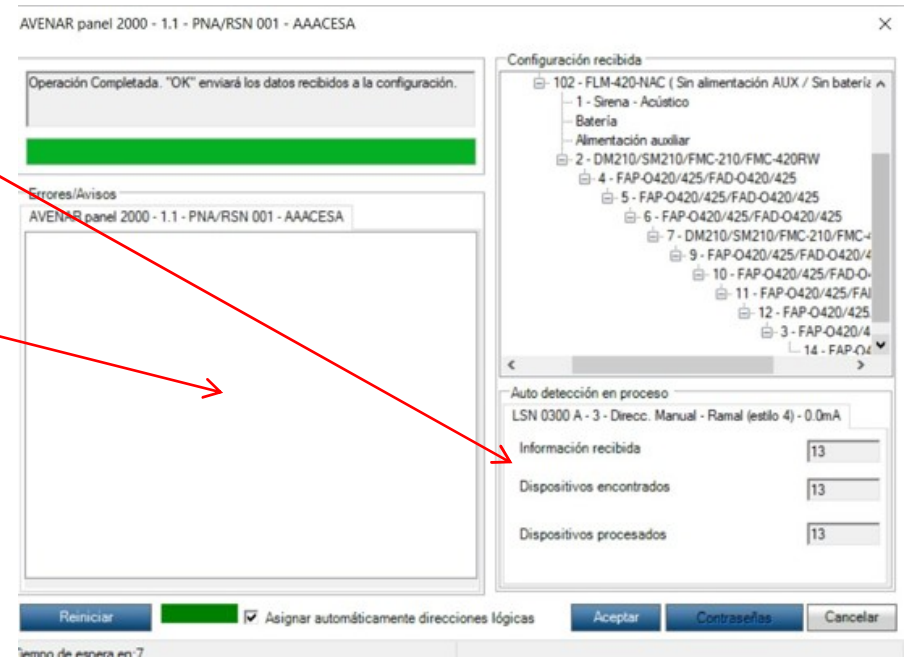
AVENAR panel 2000 - 1.1 - PNA/RSN 001 - AAACESA

×

Operación Completada. "OK" enviará los datos recibidos a la configuración.

Errores/Avisos

AVENAR panel 2000 - 1.1 - PNA/RSN 001 - AAACESA

Configuración recibida

102 - FLM-420-NAC ( Sin alimentación AUX / Sin batería

1 - Sirena - Acústico

Batería

Alimentación auxiliar

2 - DM210/SM210/FMC-210/FMC-420RW

4 - FAP-O420/425/FAD-O420/425

5 - FAP-O420/425/FAD-O420/425

6 - FAP-O420/425/FAD-O420/425

7 - DM210/SM210/FMC-210/FMC-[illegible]

9 - FAP-O420/425/FAD-O420/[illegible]

10 - FAP-O420/425/FAD-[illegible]

11 - FAP-O420/425/FA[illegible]

12 - FAP-O420/425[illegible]

3 - FAP-O420/4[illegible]

14 - FAP-O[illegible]

Auto detección en proceso

LSN 0300 A - 3 - Direcc. Manual - Ramal (estilo 4) - 0.0mA

Información recibida 13

Dispositivos encontrados 13

Dispositivos procesados 13

Reiniciar

Asignar automáticamente direcciones lógicas

Aceptar

Contraseñas

Cancelar

Tiempo de espera en:7